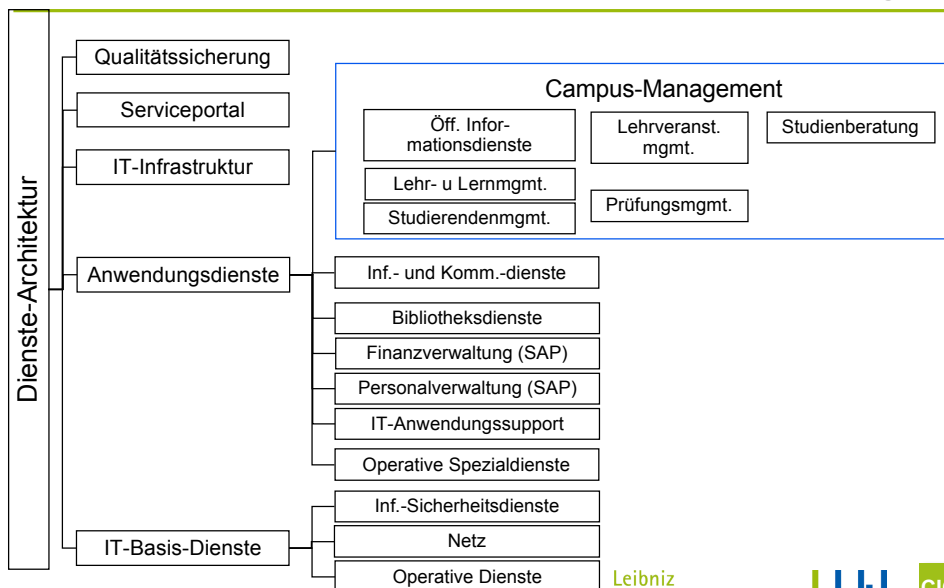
Dienste-Architektur

Qualitätssicherung

Serviceportal

IT-Infrastruktur

Anwendungsdienste

IT-Basis-Dienste

Campus-Management

Öff. Informationsdienste

Lehrveranst. mgmt.

Studienberatung

Lehr- u Lernmgmt.

Studierendenmgmt.

Prüfungsmgmt.

Inf.- und Komm.-dienste

Bibliotheksdienste

Finanzverwaltung (SAP)

Personalverwaltung (SAP)

IT-Anwendungssupport

Operative Spezialdienste

Inf.-Sicherheitsdienste

Netz

Operative Dienste

Leibniz